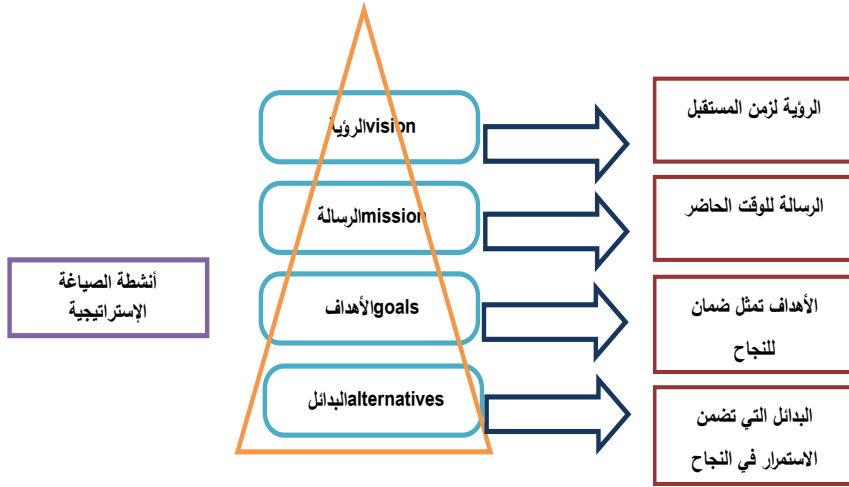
أنشطة الصياغة الإستراتيجية

الرؤيةvision

الرسالةmission

الأهدافgoals

البدائلalternatives

الرؤية لزمن المستقبل

الرسالة للوقت الحاضر

الأهداف تمثل ضمان للنجاح

البدائل التي تضمن الاستمرار في النجاح